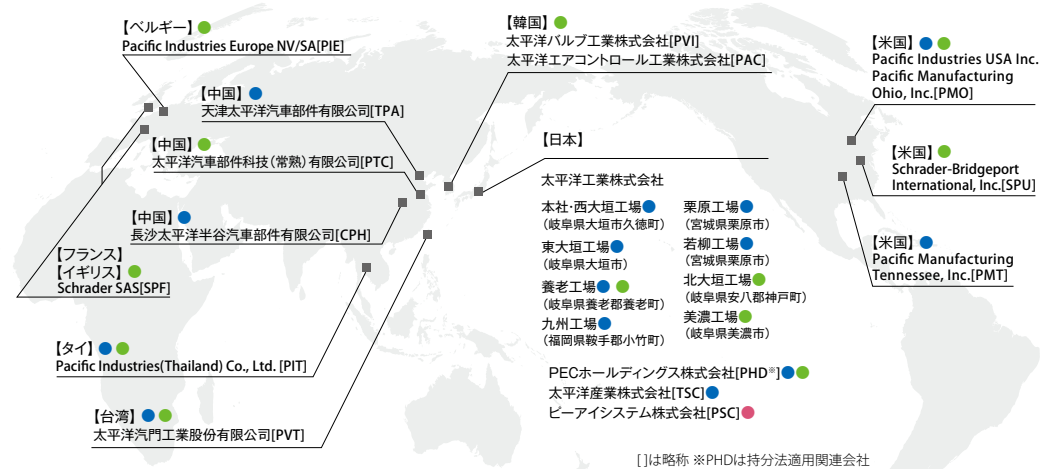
【ベルギー】
Pacific Industries Europe NV/SA[PIE]

【中国】
天津太平洋汽車部件有限公司[TPA]

【中国】
太平洋汽車部件科技（常熟）有限公司[PTC]

【中国】
長沙太平洋半谷汽車部件有限公司[CPH]

【フランス】
【イギリス】
Schrader SAS[SPF]

【タイ】
Pacific Industries(Thailand) Co., Ltd. [PIT]

【台湾】
太平洋汽門工業股份有限公司[PVT]

【韓国】
太平洋バルブ工業株式会社[PVI]
太平洋エアコントロール工業株式会社[PAC]

【日本】

太平洋工業株式会社

本社・西大垣工場
（岐阜県大垣市久徳町）

東大垣工場
（岐阜県大垣市）

養老工場
（岐阜県養老郡養老町）

九州工場
（福岡県鞍手郡小竹町）

栗原工場
（宮城県栗原市）

若柳工場
（宮城県栗原市）

北大垣工場
（岐阜県安八郡神戸町）

美濃工場
（岐阜県美濃市）

PECホールディングス株式会社[PHD※]
太平洋産業株式会社[TSC]
ピーアイシステム株式会社[PSC]

【米国】
Pacific Industries USA Inc.
Pacific Manufacturing Ohio, Inc.[PMO]

【米国】
Schrader-Bridgeport International, Inc.[SPU]

【米国】
Pacific Manufacturing Tennessee, Inc.[PMT]

[ ]は略称 ※PHDは持分法適用関連会社